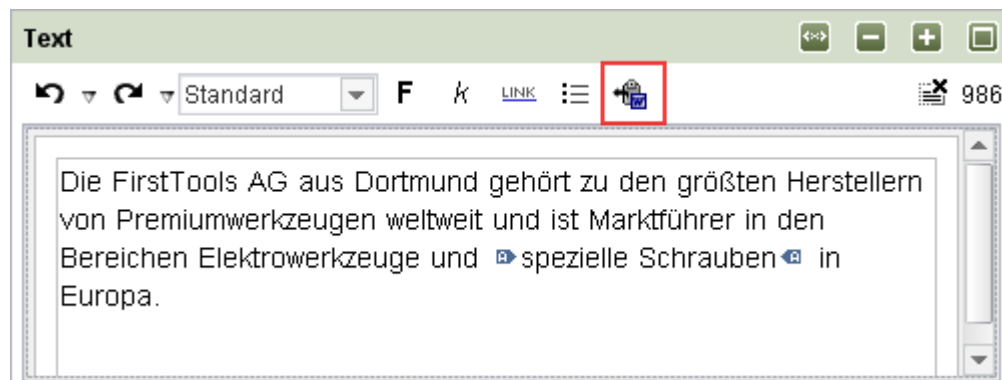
Text

Standard F k LINK

986

Die FirstTools AG aus Dortmund gehört zu den größten Herstellern von Premiumwerkzeugen weltweit und ist Marktführer in den Bereichen Elektrowerkzeuge und spezielle Schrauben in Europa.